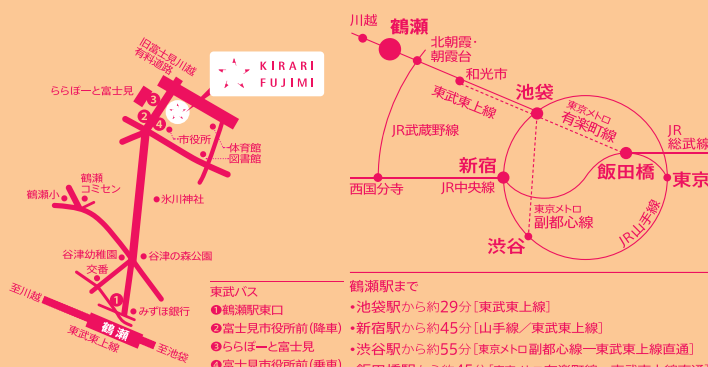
KIRARI FUJIMI

旧富士見川越有料道路

ららぽーと富士見

3
2
4

市役所
体育館
図書館

鶴瀬コミセン
鶴瀬小
氷川神社

谷津幼稚園
谷津の森公園
交番

1
みずほ銀行

至川越
鶴瀬
東武東上線
至池袋

東武バス
❶鶴瀬駅東口
❷富士見市役所前(降車)
❸ららぽーと富士見
❹富士見市役所前(乗車)

川越
鶴瀬
北朝霞・朝霞台
和光市
東武東上線
池袋
東京メトロ有楽町線
JR武蔵野線
JR総武線
新宿
飯田橋
東京
西国分寺
JR中央線
東京メトロ副都心線
JR山手線
渋谷

鶴瀬駅まで
•池袋駅から約29分［東武東上線］
•新宿駅から約45分［山手線／東武東上線］
•渋谷駅から約55分［東京メトロ副都心線ー東武東上線直通］
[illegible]